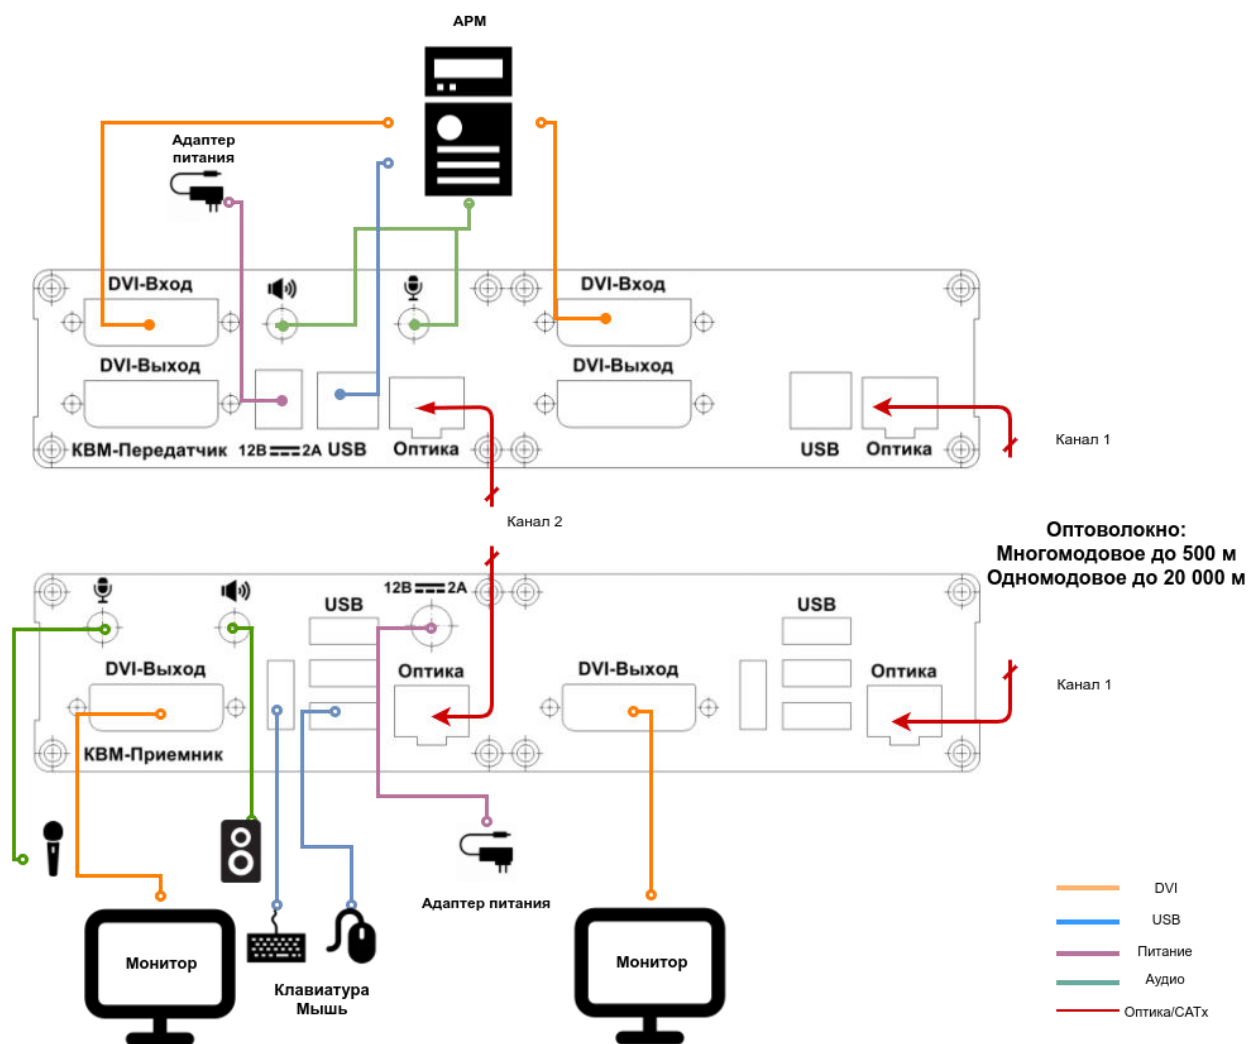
АРМ

Адаптер питания

DVI-Вход

DVI-Вход

DVI-Выход

DVI-Выход

КВМ-Передатчик 12В ═ 2А USB Оптика

USB Оптика

Канал 1

Канал 2

Оптоволокно:
Многомодовое до 500 м
Одномодовое до 20 000 м

12В ═ 2А

USB

USB

Оптика

Оптика

DVI-Выход

DVI-Выход

Канал 1

КВМ-Приемник

Адаптер питания

Монитор

Клавиатура
Мышь

Монитор

DVI
USB
Питание
Аудио
Оптика/CATx